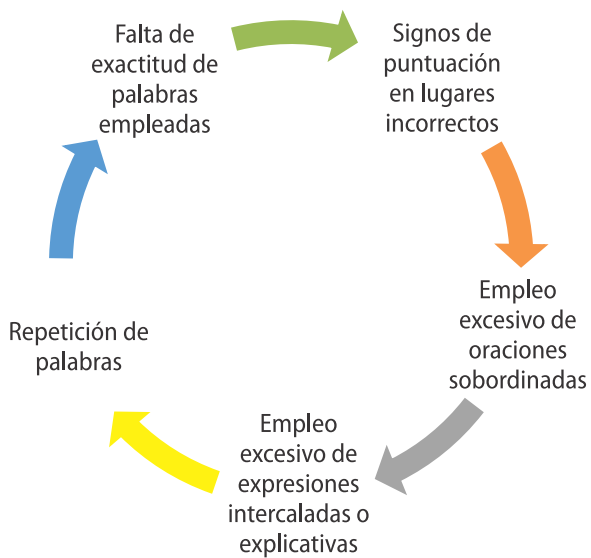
Falta de exactitud de palabras empleadas

Signos de puntuación en lugares incorrectos

Empleo excesivo de oraciones sobordinadas

Empleo excesivo de expresiones intercaladas o explicativas

Repetición de palabras